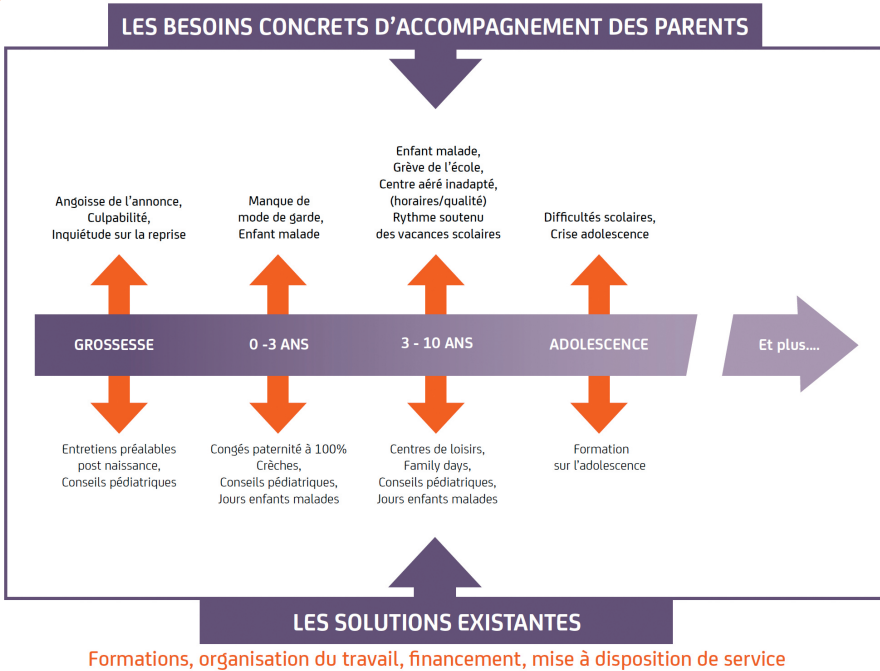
LES BESOINS CONCRETS D'ACCOMPAGNEMENT DES PARENTS

Angoisse de l'annonce,
Culpabilité,
Inquiétude sur la reprise

Manque de
mode de garde,
Enfant malade

Enfant malade,
Grève de l'école,
Centre aéré inadapté,
(horaires/qualité)
Rythme soutenu
des vacances scolaires

Difficultés scolaires,
Crise adolescence

GROSSESSE

0 -3 ANS

3 - 10 ANS

ADOLESCENCE

Et plus....

Entretiens préalables
post naissance,
Conseils pédiatriques

Congés paternité à 100%
Crèches,
Conseils pédiatriques,
Jours enfants malades

Centres de loisirs,
Family days,
Conseils pédiatriques,
Jours enfants malades

Formation
sur l'adolescence

LES SOLUTIONS EXISTANTES

Formations, organisation du travail, financement, mise à disposition de service